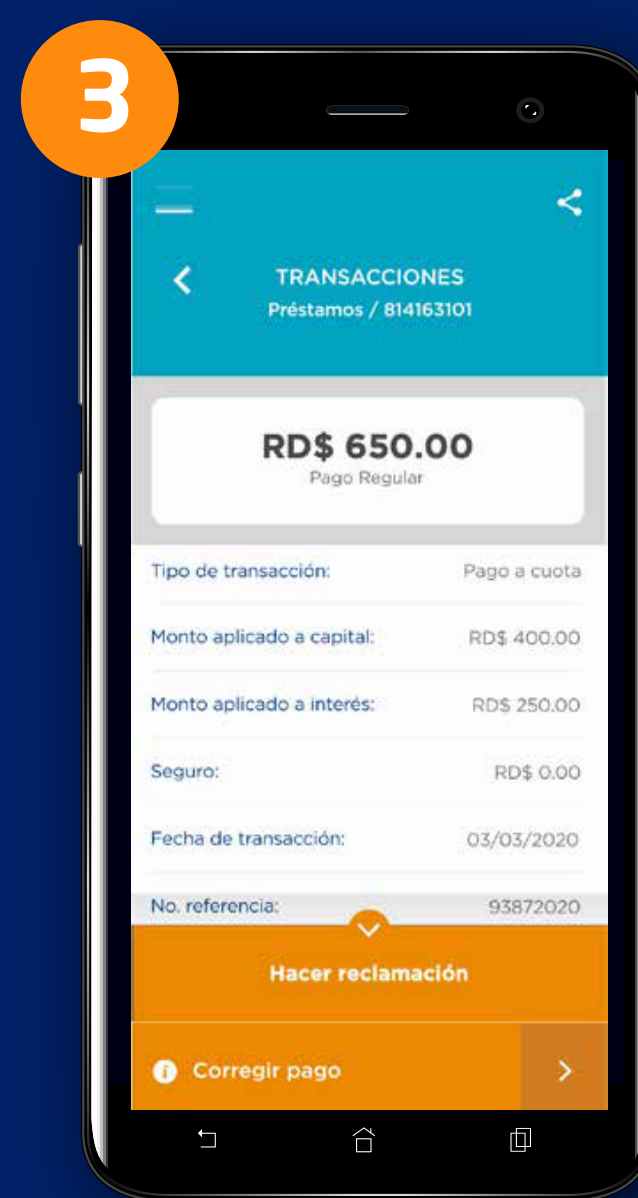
3

TRANSACCIONES
Préstamos / 814163101

RD$ 650.00
Pago Regular

| | |
|---|---|
| Tipo de transacción: | Pago a cuota |
| Monto aplicado a capital: | RD$ 400.00 |
| Monto aplicado a interés: | RD$ 250.00 |
| Seguro: | RD$ 0.00 |
| Fecha de transacción: | 03/03/2020 |
| No. referencia: | 93872020 |

Hacer reclamación

Corregir pago